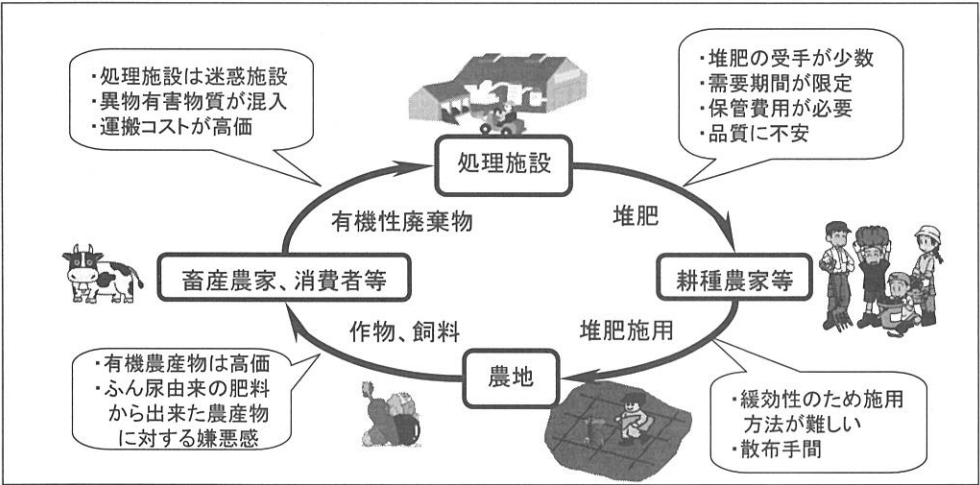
・処理施設は迷惑施設
・異物有害物質が混入
・運搬コストが高価

処理施設

・堆肥の受手が少数
・需要期間が限定
・保管費用が必要
・品質に不安

有機性廃棄物

堆肥

畜産農家、消費者等

耕種農家等

作物、飼料

堆肥施用

・有機農産物は高価
・ふん尿由来の肥料から出来た農産物に対する嫌悪感

農地

・緩効性のため施用方法が難しい
・散布手間